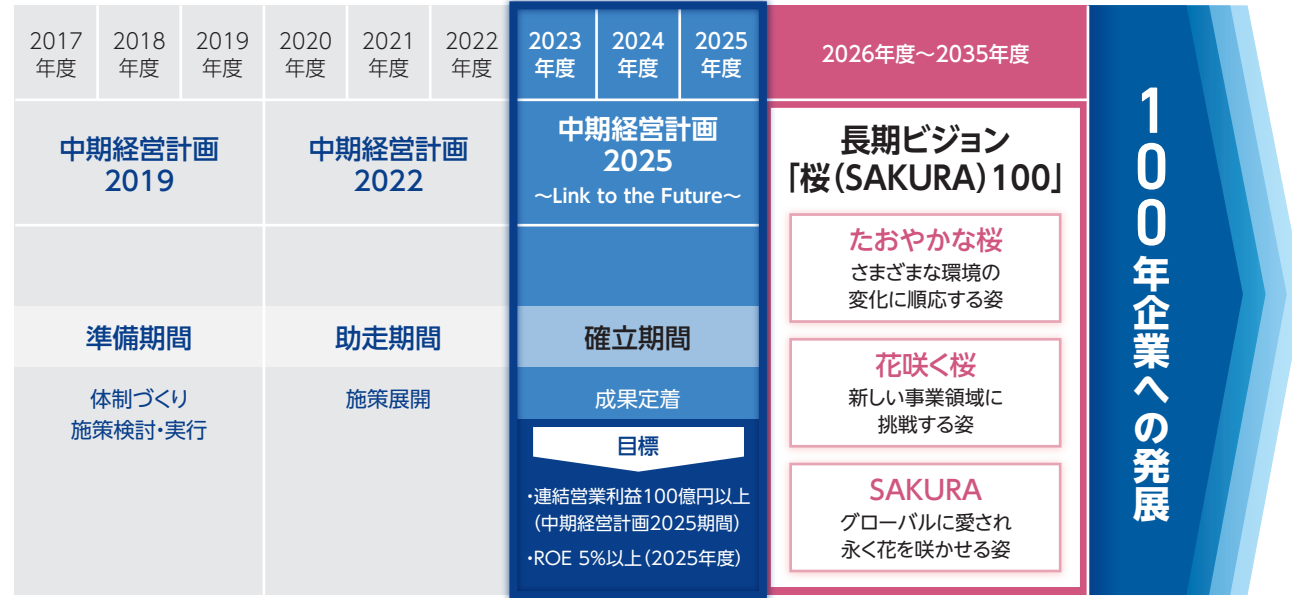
2017年度 | 2018年度 | 2019年度 | 2020年度 | 2021年度 | 2022年度 | 2023年度 | 2024年度 | 2025年度 | 2026年度～2035年度

中期経営計画2019

中期経営計画2022

中期経営計画2025
～Link to the Future～

長期ビジョン
「桜（SAKURA）100」

たおやかな桜
さまざまな環境の変化に順応する姿

花咲く桜
新しい事業領域に挑戦する姿

SAKURA
グローバルに愛され永く花を咲かせる姿

準備期間
体制づくり
施策検討・実行

助走期間
施策展開

確立期間
成果定着

目標
・連結営業利益100億円以上（中期経営計画2025期間）
・ROE 5%以上（2025年度）

100年企業への発展